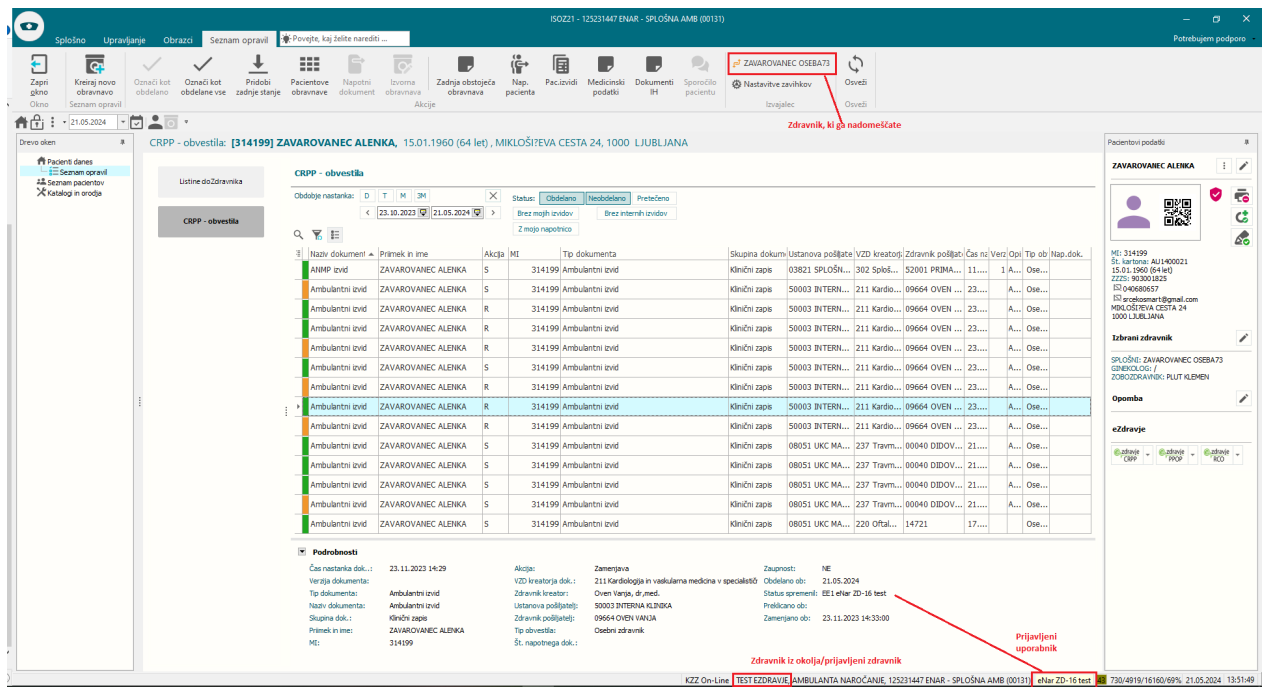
ISOZ21 - 125231447 ENAR - SPLOŠNA AMB (00131)

Splošno Upravljanje Obrazci Seznam opravil Povejte, kaj želite narediti ...

Potrebujem podporo

Zapri okno
Kreiraj novo obravnavo
Označi kot obdelano
Označi kot obdelane vse
Pridobi zadnje stanje
Pacientove obravnave
Napotni dokument
Izvorna obravnava
Zadnja obstoječa obravnava
Nap. pacienta
Pac.izvidi
Medicinski podatki
Dokumenti IH
Sporočilo pacientu
ZAVAROVANEC OSEBA73
Nastavitve zavihkov
Osveži

Okno Seznam opravil Akcije Izvajalec Osveži

Zdravnik, ki ga nadomeščate

21.05.2024

Drevo oken
Pacienti danes
Seznam opravil
Seznam pacientov
Katalogi in orodja

CRPP - obvestila: [314199] ZAVAROVANEC ALENKA, 15.01.1960 (64 let) , MIKLOŠI?EVA CESTA 24, 1000 LJUBLJANA

Listine do Zdravnika
CRPP - obvestila

CRPP - obvestila

Obdobje nastanka: D T M 3M
23.10.2023 21.05.2024

Status: Obdelano Neobdelano Pretečeno
Brez mojih izvidov Brez internih izvidov
Z mojo napotnico

| Naziv dokument | Priimek in ime | Akcija | MI | Tip dokumenta | Skupina dokum | Ustanova pošiljate | VZD kreator | Zdravnik pošiljat | Čas na | Verz | Opi | Tip ob | Nap.dok. |
|---|---|---|---|---|---|---|---|---|---|---|---|---|---|
| ANMP izvid | ZAVAROVANEC ALENKA | S | 314199 | Ambulantni izvid | Klinični zapis | 03821 SPLOŠN... | 302 Sploš... | 52001 PRIMA... | 11... | 1 | A... | Ose... | |
| Ambulantni izvid | ZAVAROVANEC ALENKA | S | 314199 | Ambulantni izvid | Klinični zapis | 50003 INTERN... | 211 Kardio... | 09664 OVEN ... | 23... | | A... | Ose... | |
| Ambulantni izvid | ZAVAROVANEC ALENKA | S | 314199 | Ambulantni izvid | Klinični zapis | 50003 INTERN... | 211 Kardio... | 09664 OVEN ... | 23... | | A... | Ose... | |
| Ambulantni izvid | ZAVAROVANEC ALENKA | R | 314199 | Ambulantni izvid | Klinični zapis | 50003 INTERN... | 211 Kardio... | 09664 OVEN ... | 23... | | A... | Ose... | |
| Ambulantni izvid | ZAVAROVANEC ALENKA | R | 314199 | Ambulantni izvid | Klinični zapis | 50003 INTERN... | 211 Kardio... | 09664 OVEN ... | 23... | | A... | Ose... | |
| Ambulantni izvid | ZAVAROVANEC ALENKA | S | 314199 | Ambulantni izvid | Klinični zapis | 50003 INTERN... | 211 Kardio... | 09664 OVEN ... | 23... | | A... | Ose... | |
| Ambulantni izvid | ZAVAROVANEC ALENKA | S | 314199 | Ambulantni izvid | Klinični zapis | 50003 INTERN... | 211 Kardio... | 09664 OVEN ... | 23... | | A... | Ose... | |
| Ambulantni izvid | ZAVAROVANEC ALENKA | R | 314199 | Ambulantni izvid | Klinični zapis | 50003 INTERN... | 211 Kardio... | 09664 OVEN ... | 23... | | A... | Ose... | |
| Ambulantni izvid | ZAVAROVANEC ALENKA | R | 314199 | Ambulantni izvid | Klinični zapis | 50003 INTERN... | 211 Kardio... | 09664 OVEN ... | 23... | | A... | Ose... | |
| Ambulantni izvid | ZAVAROVANEC ALENKA | S | 314199 | Ambulantni izvid | Klinični zapis | 08051 UKC MA... | 237 Travm... | 00040 DIDOV... | 23... | | A... | Ose... | |
| Ambulantni izvid | ZAVAROVANEC ALENKA | S | 314199 | Ambulantni izvid | Klinični zapis | 08051 UKC MA... | 237 Travm... | 00040 DIDOV... | 23... | | A... | Ose... | |
| Ambulantni izvid | ZAVAROVANEC ALENKA | S | 314199 | Ambulantni izvid | Klinični zapis | 08051 UKC MA... | 237 Travm... | 00040 DIDOV... | 23... | | A... | Ose... | |
| Ambulantni izvid | ZAVAROVANEC ALENKA | S | 314199 | Ambulantni izvid | Klinični zapis | 08051 UKC MA... | 237 Travm... | 00040 DIDOV... | 23... | | A... | Ose... | |
| Ambulantni izvid | ZAVAROVANEC ALENKA | S | 314199 | Ambulantni izvid | Klinični zapis | 50005 UKC MA... | 220 Oftal... | 14721 | 17... | | A... | Ose... | |

Podrobnosti
Čas nastanka dok.: 23.11.2023 14:29
Verzija dokumenta:
Tip dokumenta: Ambulantni izvid
Naziv dokumenta: Ambulantni izvid
Skupina dok.: Klinični zapis
Priimek in ime: ZAVAROVANEC ALENKA
MI: 314199
Akcija: Zamenjava
VZD kreatorja dok.: 211 Kardiologija in vaskularna medicina v specialisti
Zdravnik kreator: Oven Vanja, dr.med.
Ustanova pošiljatelj: 50003 INTERNA KLINIKA
Zdravnik pošiljatelj: 09664 OVEN VANJA
Tip obvestila: Osebni zdravnik
Št. napotnega dok.:
Zaupnost: NE
Obdelano ob: 21.05.2024
Status spremenil: EE1 eNar ZD-16 test
Preklicano ob:
Zamenjano ob: 23.11.2023 14:33:00

Pacientovi podatki
ZAVAROVANEC ALENKA
MI: 314199
Št. kartona: AU1400021
15.01.1960 (64 let)
ZZZS: 903001825
040680657
srcekosmart@gmail.com
MIKLOŠI?EVA CESTA 24
1000 LJUBLJANA
Izbrani zdravnik
SPLOŠNI: ZAVAROVANEC OSEBA73
GINEKOLOG: /
ZOBOZDRAVNIK: PLUT KLEMEN
Opomba
eZdravje
zdravje CRPP
zdravje PPOP
zdravje RCO

Prijavljeni uporabnik
Zdravnik iz okolja/prijavljeni zdravnik

KZZ On-Line TEST EZDRAVJE AMBULANTA NAROČANJE, 125231447 ENAR - SPLOŠNA AMB (00131) eNar ZD-16 test 730/4919/16160/69% 21.05.2024 13:51:49